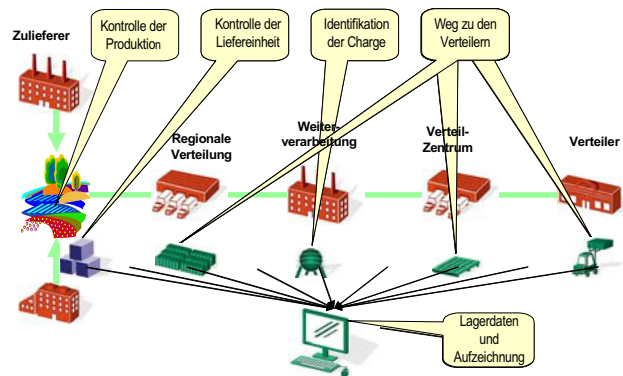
Zulieferer

Kontrolle der Produktion

Kontrolle der Liefereinheit

Identifikation der Charge

Weg zu den Verteilern

Regionale Verteilung

Weiterverarbeitung

Verteil-Zentrum

Verteiler

Lagerdaten und Aufzeichnung